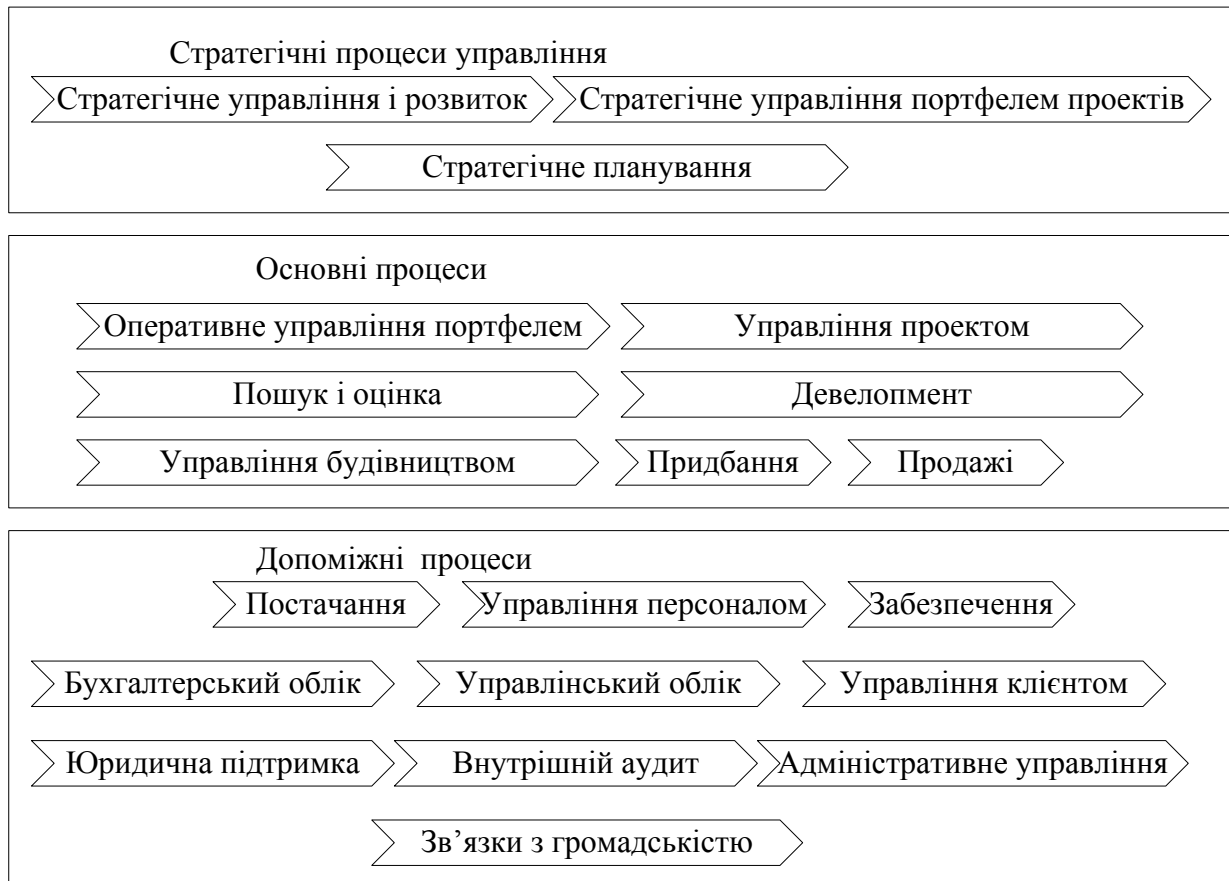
Стратегічні процеси управління

Стратегічне управління і розвиток

Стратегічне управління портфелем проектів

Стратегічне планування

Основні процеси

Оперативне управління портфелем

Управління проектом

Пошук і оцінка

Девелопмент

Управління будівництвом

Придбання

Продажі

Допоміжні процеси

Постачання

Управління персоналом

Забезпечення

Бухгалтерський облік

Управлінський облік

Управління клієнтом

Юридична підтримка

Внутрішній аудит

Адміністративне управління

Зв’язки з громадськістю